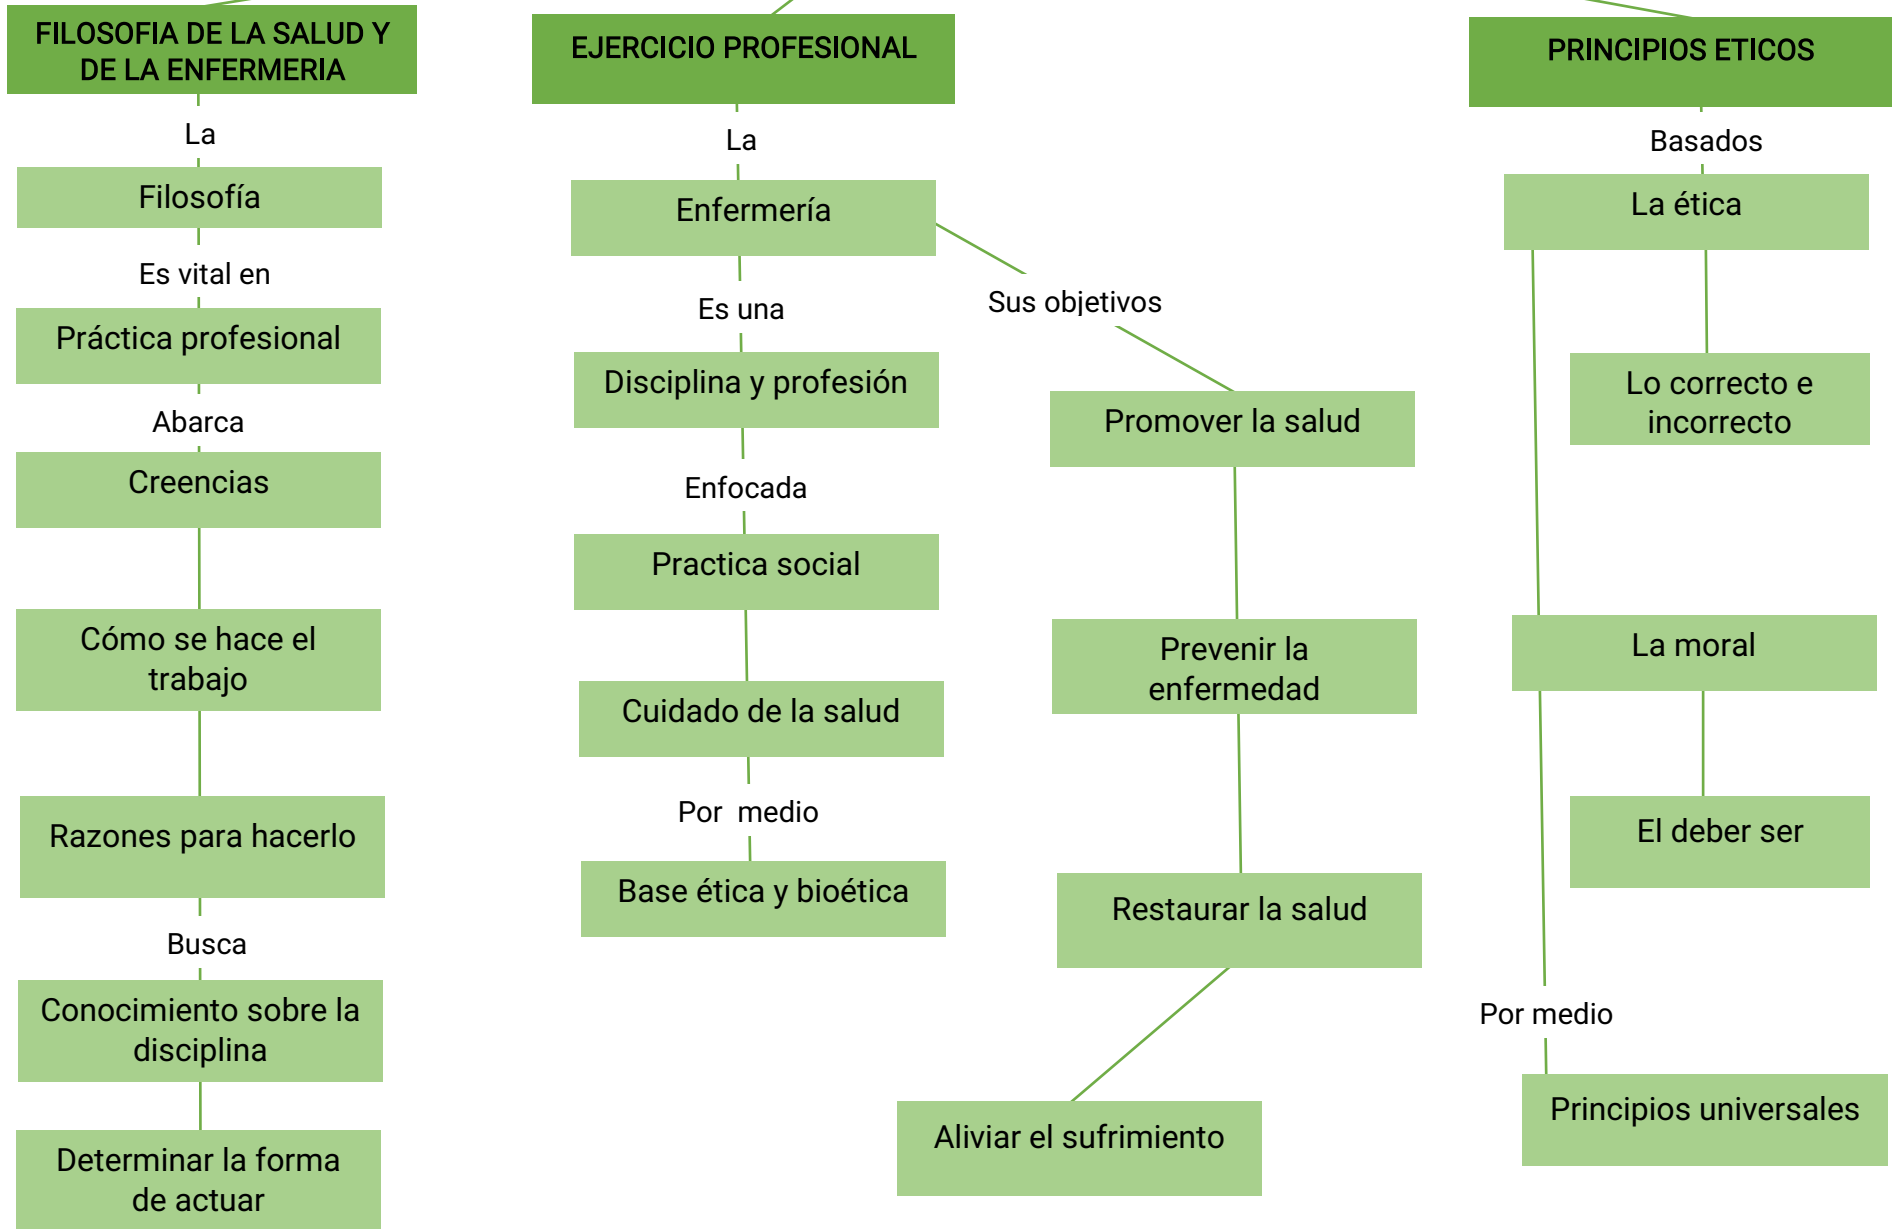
FILOSOFIA DE LA SALUD Y DE LA ENFERMERIA

La

Filosofía

Es vital en

Práctica profesional

Abarca

Creencias

Cómo se hace el trabajo

Razones para hacerlo

Busca

Conocimiento sobre la disciplina

Determinar la forma de actuar

EJERCICIO PROFESIONAL

La

Enfermería

Es una

Disciplina y profesión

Enfocada

Practica social

Cuidado de la salud

Por medio

Base ética y bioética

Sus objetivos

Promover la salud

Prevenir la enfermedad

Restaurar la salud

Aliviar el sufrimiento

PRINCIPIOS ETICOS

Basados

La ética

Lo correcto e incorrecto

La moral

El deber ser

Por medio

Principios universales